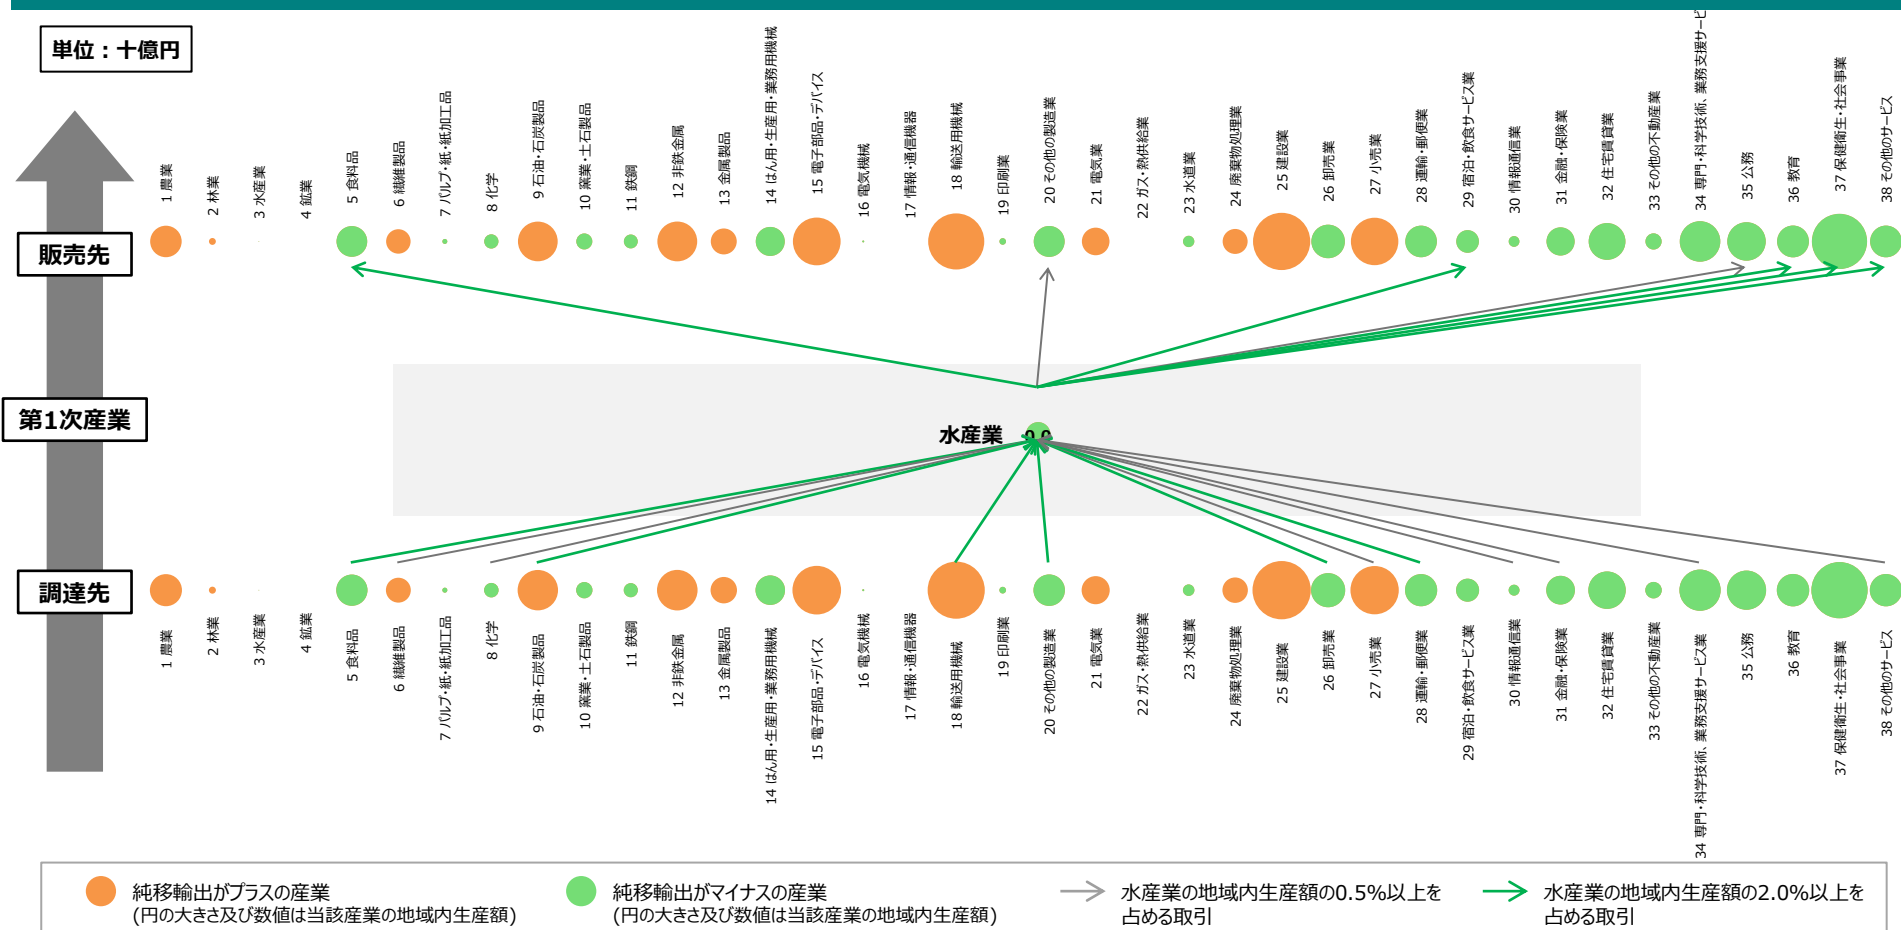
単位：十億円

販売先

1 農業
2 林業
3 水産業
4 鉱業
5 食料品
6 繊維製品
7 パルプ・紙・紙加工品
8 化学
9 石油・石炭製品
10 窯業・土石製品
11 鉄鋼
12 非鉄金属
13 金属製品
14 はん用・生産用・業務用機械
15 電子部品・デバイス
16 電気機械
17 情報・通信機器
18 輸送用機械
19 印刷業
20 その他の製造業
21 電気業
22 ガス・熱供給業
23 水道業
24 廃棄物処理業
25 建設業
26 卸売業
27 小売業
28 運輸・郵便業
29 宿泊・飲食サービス業
30 情報通信業
31 金融・保険業
32 住宅賃貸業
33 その他の不動産業
34 専門・科学技術、業務支援サービス業
35 公務
36 教育
37 保健衛生・社会事業
38 その他のサービス

第1次産業

水産業 0.0

調達先

1 農業
2 林業
3 水産業
4 鉱業
5 食料品
6 繊維製品
7 パルプ・紙・紙加工品
8 化学
9 石油・石炭製品
10 窯業・土石製品
11 鉄鋼
12 非鉄金属
13 金属製品
14 はん用・生産用・業務用機械
15 電子部品・デバイス
16 電気機械
17 情報・通信機器
18 輸送用機械
19 印刷業
20 その他の製造業
21 電気業
22 ガス・熱供給業
23 水道業
24 廃棄物処理業
25 建設業
26 卸売業
27 小売業
28 運輸・郵便業
29 宿泊・飲食サービス業
30 情報通信業
31 金融・保険業
32 住宅賃貸業
33 その他の不動産業
34 専門・科学技術、業務支援サービス業
35 公務
36 教育
37 保健衛生・社会事業
38 その他のサービス

純移輸出がプラスの産業
(円の大きさ及び数値は当該産業の地域内生産額)

純移輸出がマイナスの産業
(円の大きさ及び数値は当該産業の地域内生産額)

水産業の地域内生産額の0.5%以上を占める取引

水産業の地域内生産額の2.0%以上を占める取引